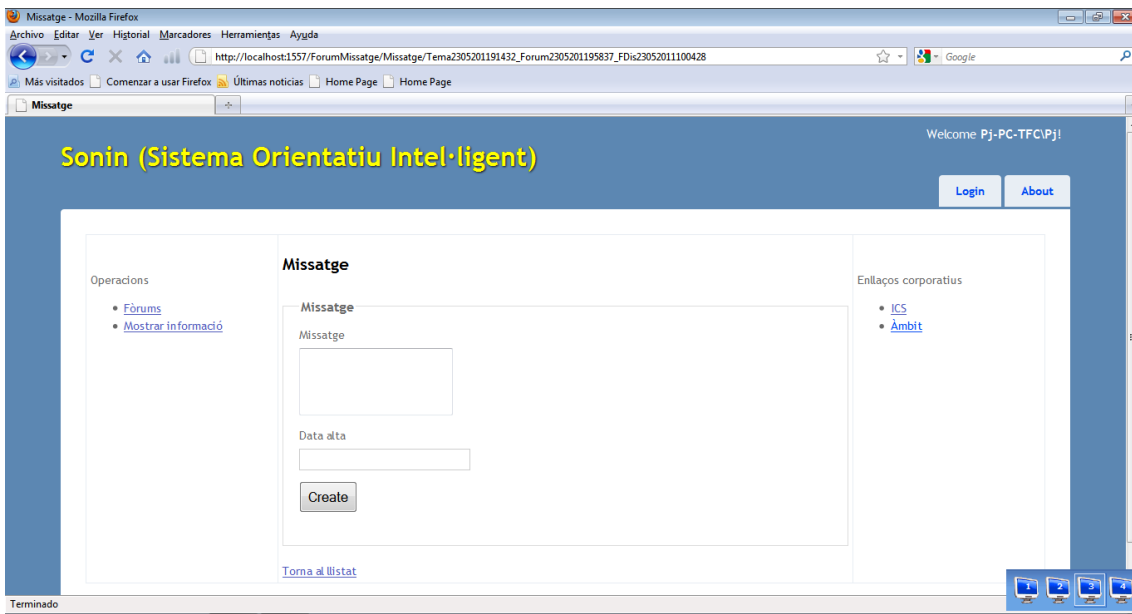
Missatge - Mozilla Firefox

Archivo Editar Ver Historial Marcadores Herramientas Ayuda

http://localhost:1557/ForumMissatge/Missatge/Tema2305201191432_Forum2305201195837_FDis23052011100428

Google

Más visitados Comenzar a usar Firefox Últimas noticias Home Page Home Page

Missatge

Welcome Pj-PC-TFC\Pj!

Sonin (Sistema Orientatiu Intel·ligent)

Login About

Operacions

- Fòrums
- Mostrar informació

Missatge

Missatge

Missatge

Data alta

Create

Torna al llistat

Enllaços corporatius

- ICS
- Àmbit

Terminado

1 2 3 4